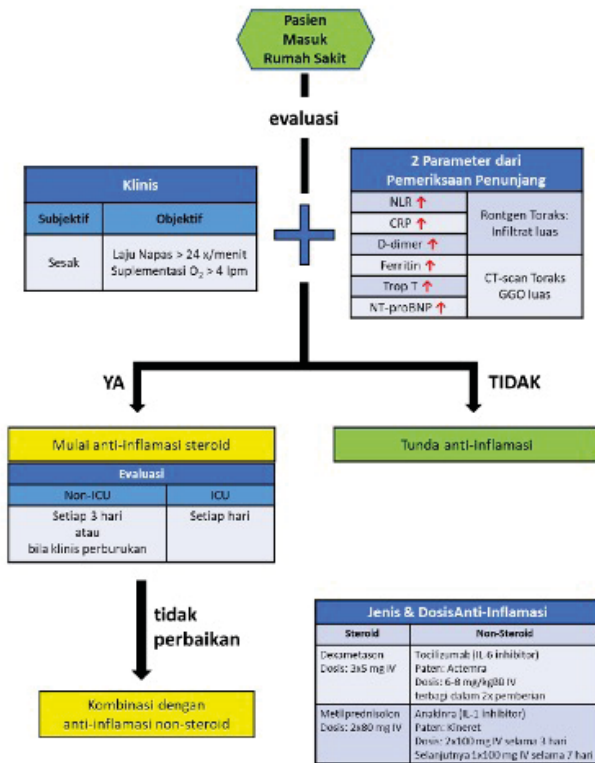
Pasien Masuk Rumah Sakit

evaluasi

| Klinis | |
|---|---|
| Subjektif | Objektif |
| Sesak | Laju Napas > 24 x/menit Suplementasi $O_2$ > 4 lpm |

2 Parameter dari Pemeriksaan Penunjang

| | |
|---|---|
| NLR ↑ | Rontgen Toraks: Infiltrat luas |
| CRP ↑ | |
| D-dimer ↑ | |
| Ferritin ↑ | CT-scan Toraks GGO luas |
| Trop T ↑ | |
| NT-proBNP ↑ | |

YA

TIDAK

Mulai anti-inflamasi steroid

Tunda anti-inflamasi

| Evaluasi | |
|---|---|
| Non-ICU | ICU |
| Setiap 3 hari atau bila klinis perburukan | Setiap hari |

tidak perbaikan

Kombinasi dengan anti-inflamasi non-steroid

| Jenis & DosisAnti-Inflamasi | |
|---|---|
| Steroid | Non-Steroid |
| Dexametason Dosis: 3x5 mg IV | Tocilizumab (IL-6 inhibitor) Paten: Actemra Dosis: 6-8 mg/kgBB IV terbagi dalam 2x pemberian |
| Metilprednisolon Dosis: 2x80 mg IV | Anakinra (IL-1 inhibitor) Paten: Kineret Dosis: 2x100 mg IV selama 3 hari Selanjutnya 1x100 mg IV selama 7 hari |